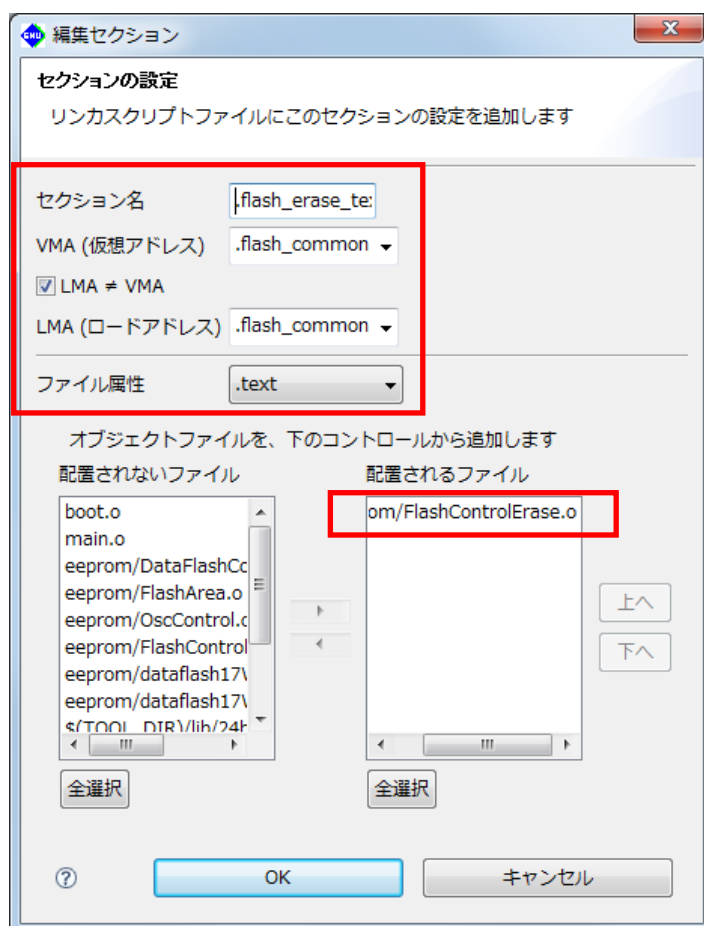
編集セクション

セクションの設定

リンカスクリプトファイルにこのセクションの設定を追加します

セクション名 .flash_erase_te:

VMA (仮想アドレス) .flash_common

LMA ≠ VMA

LMA (ロードアドレス) .flash_common

ファイル属性 .text

オブジェクトファイルを、下のコントロールから追加します

配置されないファイル

boot.o
main.o
eeprom/DataFlashCo
eeprom/FlashArea.o
eeprom/OscControl.c
eeprom/FlashControl
eeprom/dataflash17\
eeprom/dataflash17\
$(TOOL_DIR)/lib/24h

全選択

配置されるファイル

om/FlashControlErase.o

全選択

上へ

下へ

OK

キャンセル